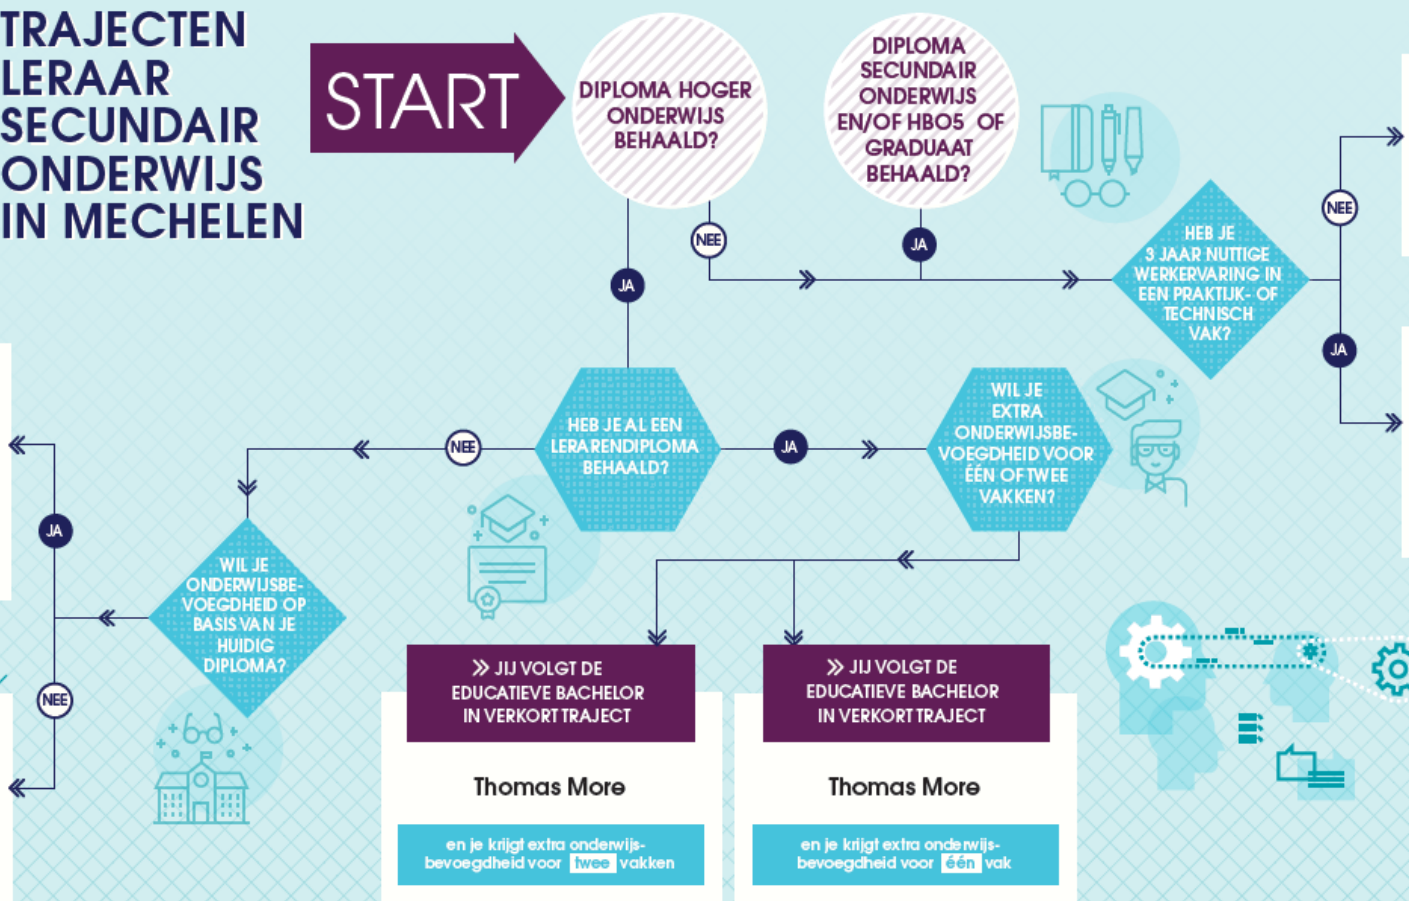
TRAJECTEN LERAAR SECUNDAIR ONDERWIJS IN MECHELEN

START

DIPLOMA HOGER ONDERWIJS BEHAALD?

NEE

JA

DIPLOMA SECUNDAIR ONDERWIJS EN/OF HBO5 OF GRADUAAT BEHAALD?

JA

HEB JE 3 JAAR NUTTIGE WERKERVARING IN EEN PRAKTIJK- OF TECHNISCH VAK?

NEE

JA

HEB JE AL EEN LERARENDIPLOMA BEHAALD?

NEE

JA

WIL JE EXTRA ONDERWIJSBEVOEGDHEID VOOR ÉÉN OF TWEE VAKKEN?

JA

WIL JE ONDERWIJSBEVOEGDHEID OP BASIS VAN JE HUIDIG DIPLOMA?

NEE

» JIJ VOLGT DE EDUCATIEVE BACHELOR IN VERKORT TRAJECT

Thomas More

en je krijgt extra onderwijsbevoegdheid voor twee vakken

» JIJ VOLGT DE EDUCATIEVE BACHELOR IN VERKORT TRAJECT

Thomas More

en je krijgt extra onderwijsbevoegdheid voor één vak